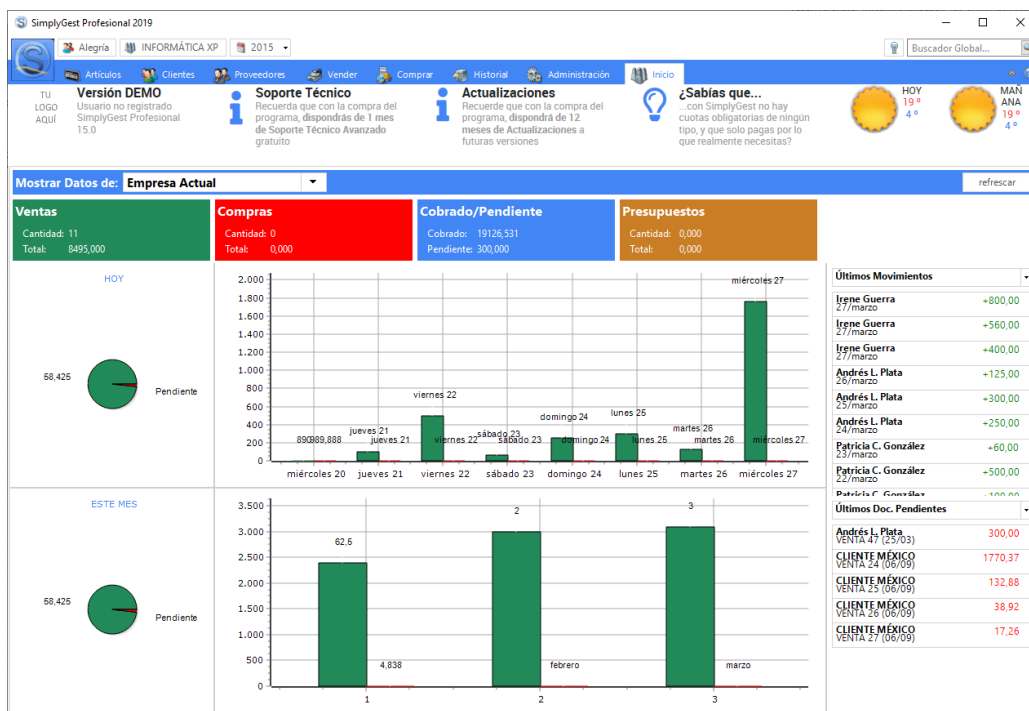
SimplyGest Profesional 2019

Alegría | INFORMÁTICA XP | 2015

Buscador Global...

Artículos | Clientes | Proveedores | Vender | Comprar | Historial | Administración | Inicio

TU LOGO AQUÍ

Versión DEMO
Usuario no registrado
SimplyGest Profesional 15.0

Soporte Técnico
Recuerda que con la compra del programa, **dispondrás de 1 mes de Soporte Técnico Avanzado** gratuito

Actualizaciones
Recuerde que con la compra del programa, **dispondrá de 12 meses de Actualizaciones** a futuras versiones

¿Sabías que...
...con SimplyGest no hay cuotas obligatorias de ningún tipo, y que solo pagas por lo que realmente necesitas?

HOY
19 º
4 º

MAÑANA
19 º
4 º

Mostrar Datos de: Empresa Actual

refrescar

Ventas
Cantidad: 11
Total: 8495,000

Compras
Cantidad: 0
Total: 0,000

Cobrado/Pendiente
Cobrado: 19126,531
Pendiente: 300,000

Presupuestos
Cantidad: 0,000
Total: 0,000

HOY

58,425

Pendiente

2.000
1.800
1.600
1.400
1.200
1.000
800
600
400
200
0

890989,888 jueves 21 jueves 21 viernes 22 viernes 22 sábado 23 sábado 23 domingo 24 domingo 24 lunes 25 lunes 25 martes 26 martes 26 miércoles 27 miércoles 27

miércoles 20 jueves 21 viernes 22 sábado 23 domingo 24 lunes 25 martes 26 miércoles 27

ESTE MES

58,425

Pendiente

3.500
3.000
2.500
2.000
1.500
1.000
500
0

62,5 4,838 2 febrero 3 marzo

1 2 3

Últimos Movimientos

Irene Guerra 27/marzo +800,00
Irene Guerra 27/marzo +560,00
Irene Guerra 27/marzo +400,00
Andrés L. Plata 26/marzo +125,00
Andrés L. Plata 25/marzo +300,00
Andrés L. Plata 24/marzo +250,00
Patricia C. González 23/marzo +60,00
Patricia C. González 22/marzo +500,00
Patricia C. González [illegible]

Últimos Doc. Pendientes

Andrés L. Plata VENTA 47 (25/03) 300,00
CLIENTE MÉXICO VENTA 24 (06/09) 1770,37
CLIENTE MÉXICO VENTA 25 (06/09) 132,88
CLIENTE MÉXICO VENTA 26 (06/09) 38,92
CLIENTE MÉXICO VENTA 27 (06/09) 17,26